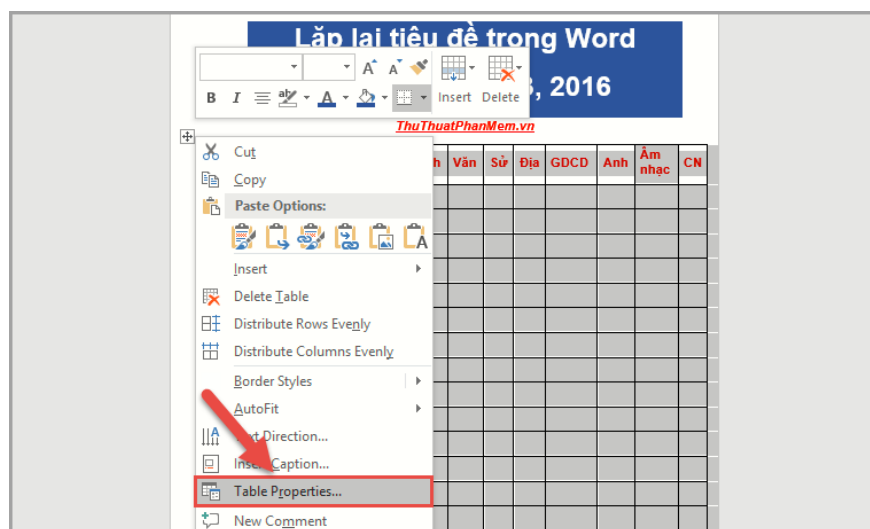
Lặp lại tiêu đề trong Word

, 2016

Insert Delete

ThuThuatPhanMem.vn

| h | Văn | Sử | Địa | GDCD | Anh | Âm nhạc | CN |
|---|---|---|---|---|---|---|---|

Cut
Copy
Paste Options:
Insert
Delete Table
Distribute Rows Evenly
Distribute Columns Evenly
Border Styles
AutoFit
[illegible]t Direction...
Inse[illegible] Caption...
Table Properties...
New Comment